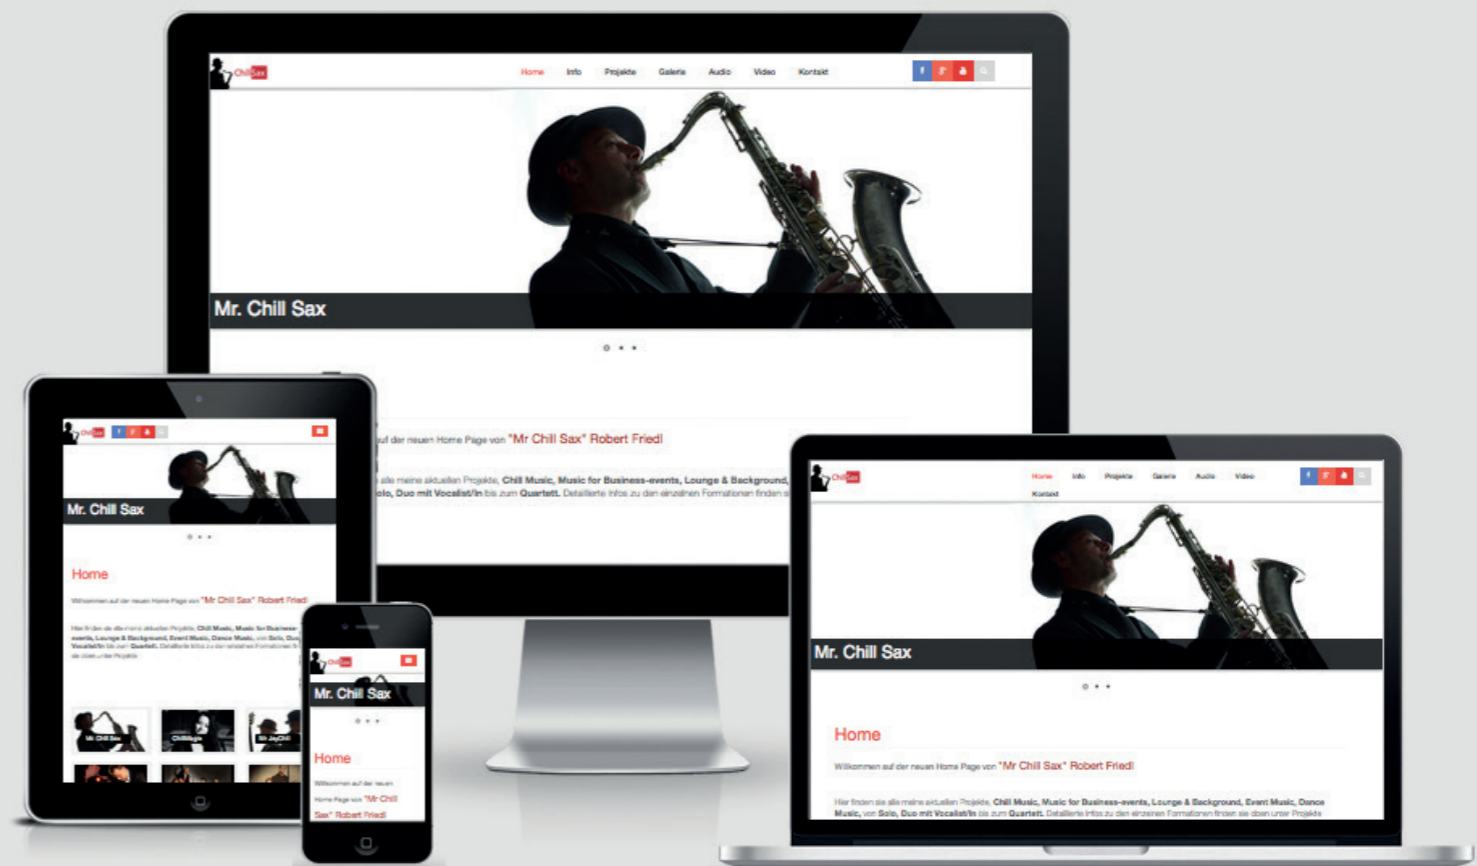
ChillSax

Home Info Projekte Galerie Audio Video Kontakt

Mr. Chill Sax

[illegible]uf der neuen Home Page von "Mr Chill Sax" Robert Friedl

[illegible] alle meine aktuellen Projekte, Chill Music, Music for Business-events, Lounge & Background, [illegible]olo, Duo mit Vocalist/in bis zum Quartett. Detaillierte Infos zu den einzelnen Formationen finden s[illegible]

ChillSax

Mr. Chill Sax

Home

Willkommen auf der neuen Home Page von "Mr Chill Sax" Robert Friedl

Hier finden sie alle meine aktuellen Projekte, Chill Music, Music for Business-events, Lounge & Background, Event Music, Dance Music, von Solo, Duo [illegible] Quartett. Detaillierte Infos zu den einzelnen Formationen fi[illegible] sie oben unter Projekte

Mr Chill Sax ChillMagic Sir JayChill

ChillSax

Mr. Chill Sax

Home

Willkommen auf der neuen Home Page von "Mr Chill Sax" Robert Friedl

ChillSax

Home Info Projekte Galerie Audio Video Kontakt

Mr. Chill Sax

Home

Willkommen auf der neuen Home Page von "Mr Chill Sax" Robert Friedl

Hier finden sie alle meine aktuellen Projekte, Chill Music, Music for Business-events, Lounge & Background, Event Music, Dance Music, von Solo, Duo mit Vocalist/in bis zum Quartett. Detaillierte Infos zu den einzelnen Formationen finden sie oben unter Projekte